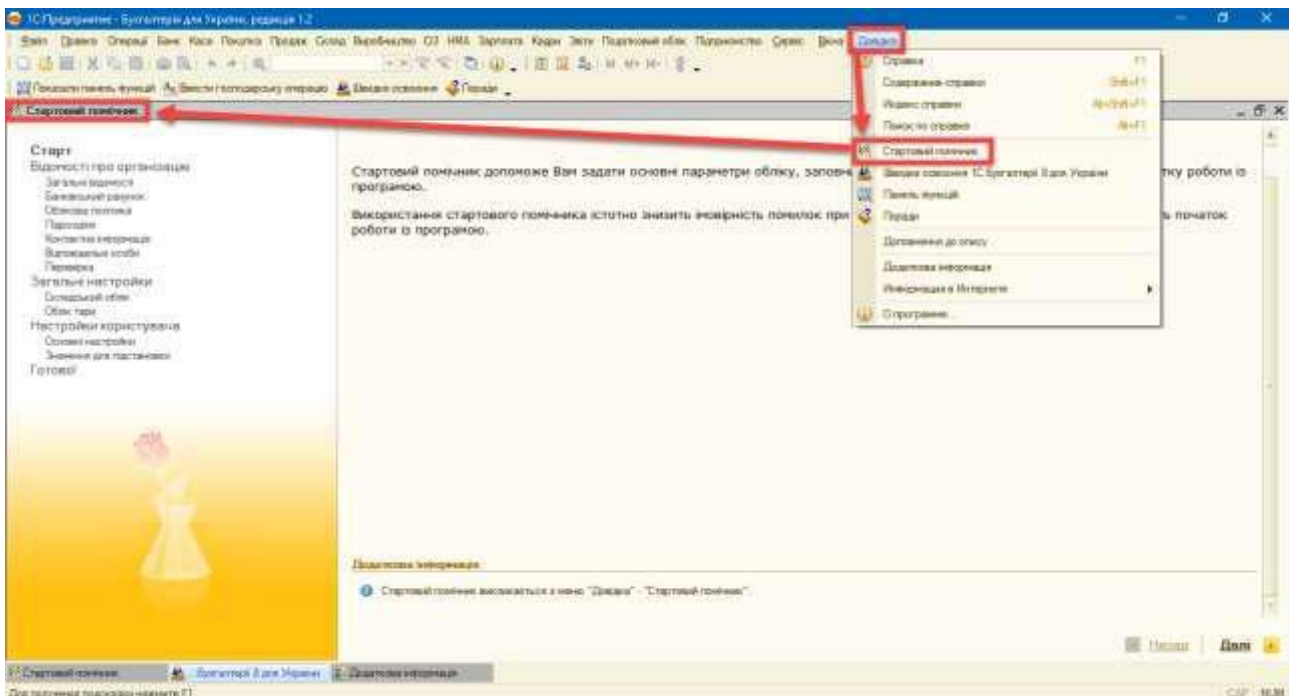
1С:Підприємство - Бухгалтерія для України, редакція 1.2

Файл Правка Операції Банк Каса Покупка Продаж Склад Виробництво ОЗ НМА Зарплата Кадри Звіти Податковий облік Підприємство Сервіс Вікна Довідка

Показати панель функцій Ввести господарську операцію Введення основне Поради

Стартовий помічник

Старт
Відомості про організацію
Загальні відомості
Банківський рахунок
Облікова політика
Підписи
Контактна інформація
Відповідальні особи
Перевірка
Загальні настройки
Складський облік
Облік тари
Настройки користувача
Основні настройки
Значення для підстановки
Готово!

Стартовий помічник допоможе Вам задати основні параметри обліку, заповн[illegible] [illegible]тку роботи із програмою.

Використання стартового помічника істотно знизить вірогідність помилок при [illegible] початок роботи із програмою.

Додаткова інформація

Стартовий помічник викликається з меню "Довідка" - "Стартовий помічник".

Назад Далі

Довідка F1
Содержание справки Shift+F1
Индекс справки Alt+Shift+F1
Поиск по справке Alt+F1
Стартовий помічник
Введення основне 1С:Бухгалтерії 8 для України
Панель функцій
Поради
Доповнення до опису
Додаткова інформація
Информация в Интернете
О программе...

Стартовий помічник Бухгалтерія 8 для України Додаткова інформація

Для получения подсказки нажмите F1

CAP NUM